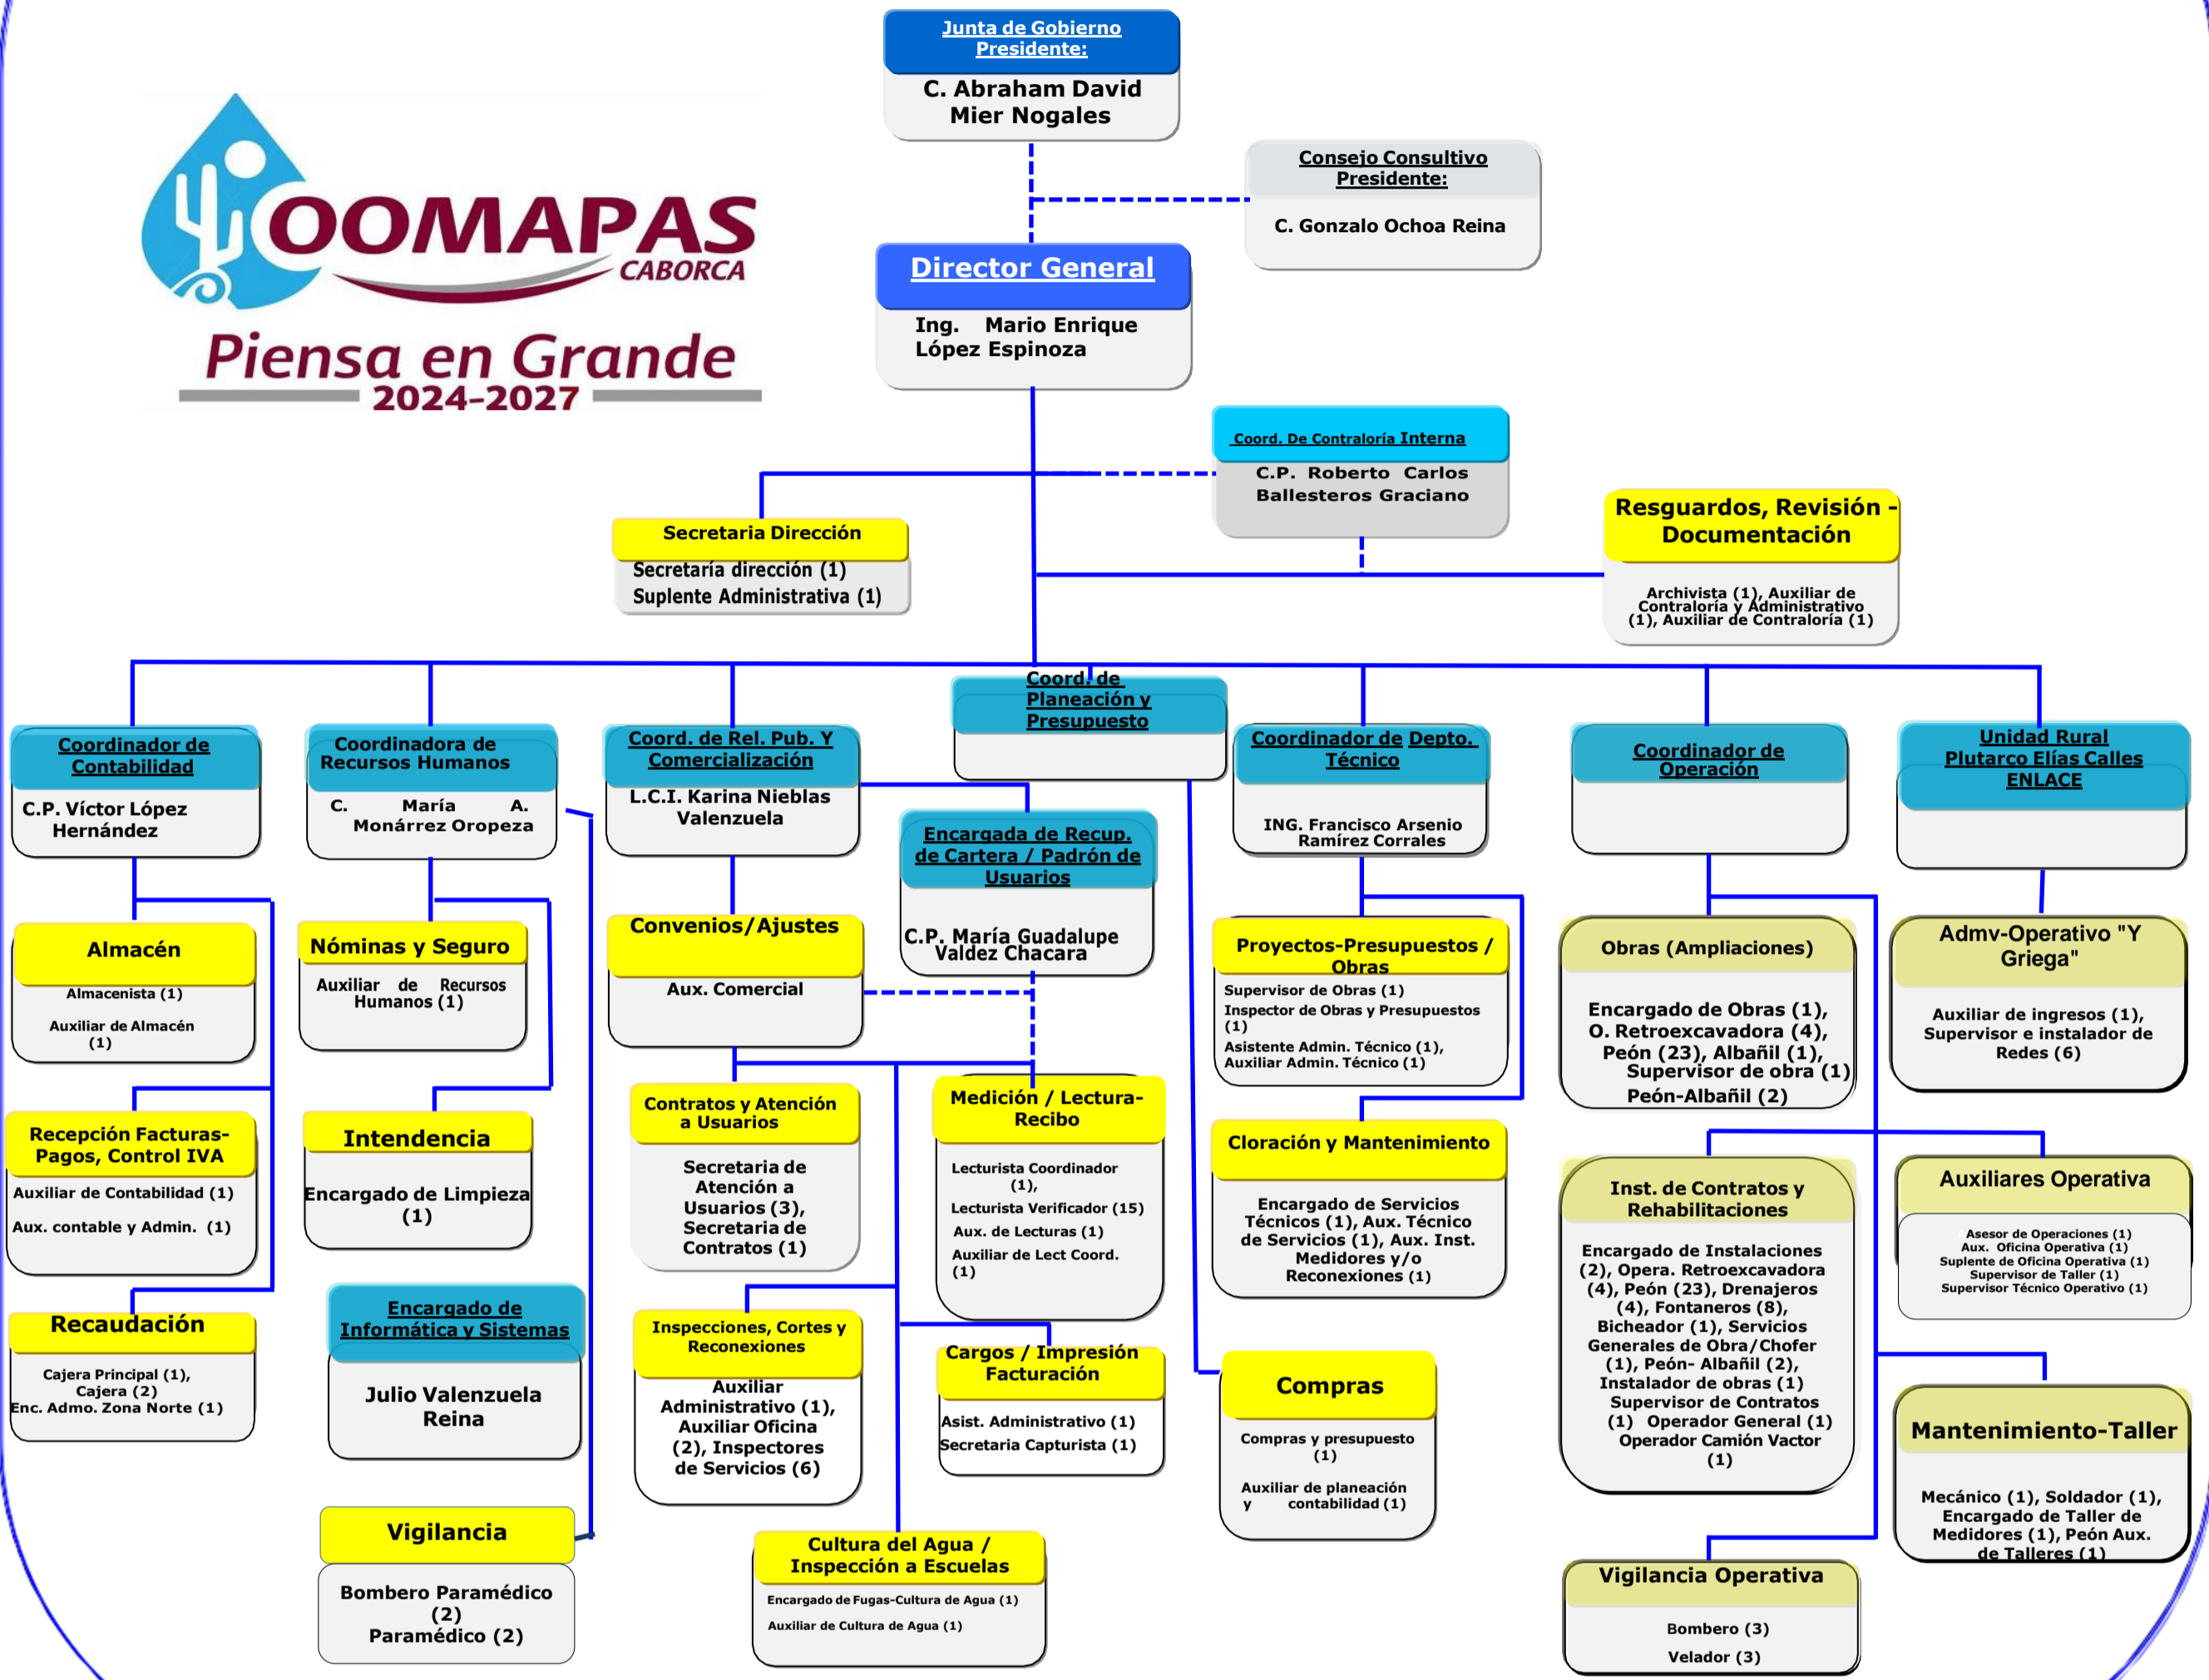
OOMAPAS CABORCA
Piensa en Grande
2024-2027

Junta de Gobierno
Presidente:
C. Abraham David Mier Nogales

Consejo Consultivo
Presidente:
C. Gonzalo Ochoa Reina

Director General
Ing. Mario Enrique López Espinoza

Coord. De Contraloría Interna
C.P. Roberto Carlos Ballesteros Graciano

Secretaria Dirección
Secretaria dirección (1)
Suplente Administrativa (1)

Resguardos, Revisión - Documentación
Archivista (1), Auxiliar de Contraloría y Administrativo (1), Auxiliar de Contraloría (1)

Coordinador de Contabilidad
C.P. Víctor López Hernández

Coordinadora de Recursos Humanos
C. María A. Monárrez Oropeza

Coord. de Rel. Pub. Y Comercialización
L.C.I. Karina Niebla Valenzuela

Coord. de Planeación y Presupuesto

Coordinador de Depto. Técnico
ING. Francisco Arsenio Ramírez Corrales

Coordinador de Operación

Unidad Rural Plutarco Elías Calles ENLACE

Encargada de Recup. de Cartera / Padrón de Usuarios
C.P. María Guadalupe Valdez Chacara

Almacén
Almacenista (1)
Auxiliar de Almacén (1)

Nóminas y Seguro
Auxiliar de Recursos Humanos (1)

Convenios/Ajustes
Aux. Comercial

Proyectos-Presupuestos / Obras
Supervisor de Obras (1)
Inspector de Obras y Presupuestos (1)
Asistente Admin. Técnico (1), Auxiliar Admin. Técnico (1)

Obras (Ampliaciones)
Encargado de Obras (1), O. Retroexcavadora (4), Peón (23), Albañil (1), Supervisor de obra (1) Peón-Albañil (2)

Admv-Operativo "Y Griega"
Auxiliar de ingresos (1), Supervisor e instalador de Redes (6)

Recepción Facturas-Pagos, Control IVA
Auxiliar de Contabilidad (1)
Aux. contable y Admin. (1)

Intendencia
Encargado de Limpieza (1)

Contratos y Atención a Usuarios
Secretaria de Atención a Usuarios (3), Secretaria de Contratos (1)

Medición / Lectura-Recibo
Lecturista Coordinador (1),
Lecturista Verificador (15)
Aux. de Lecturas (1)
Auxiliar de Lect Coord. (1)

Cloración y Mantenimiento
Encargado de Servicios Técnicos (1), Aux. Técnico de Servicios (1), Aux. Inst. Medidores y/o Reconexiones (1)

Inst. de Contratos y Rehabilitaciones
Encargado de Instalaciones (2), Opera. Retroexcavadora (4), Peón (23), Drenajeros (4), Fontaneros (8), Bicheador (1), Servicios Generales de Obra/Chofer (1), Peón- Albañil (2), Instalador de obras (1) Supervisor de Contratos (1) Operador General (1) Operador Camión Vactor (1)

Auxiliares Operativa
Asesor de Operaciones (1)
Aux. Oficina Operativa (1)
Suplente de Oficina Operativa (1)
Supervisor de Taller (1)
Supervisor Técnico Operativo (1)

Recaudación
Cajera Principal (1), Cajera (2)
Enc. Admo. Zona Norte (1)

Encargado de Informática y Sistemas
Julio Valenzuela Reina

Inspecciones, Cortes y Reconexiones
Auxiliar Administrativo (1), Auxiliar Oficina (2), Inspectores de Servicios (6)

Cargos / Impresión Facturación
Asist. Administrativo (1)
Secretaria Capturista (1)

Compras
Compras y presupuesto (1)
Auxiliar de planeación y contabilidad (1)

Mantenimiento-Taller
Mecánico (1), Soldador (1), Encargado de Taller de Medidores (1), Peón Aux. de Talleres (1)

Vigilancia
Bombero Paramédico (2)
Paramédico (2)

Cultura del Agua / Inspección a Escuelas
Encargado de Fugas-Cultura de Agua (1)
Auxiliar de Cultura de Agua (1)

Vigilancia Operativa
Bombero (3)
Velador (3)